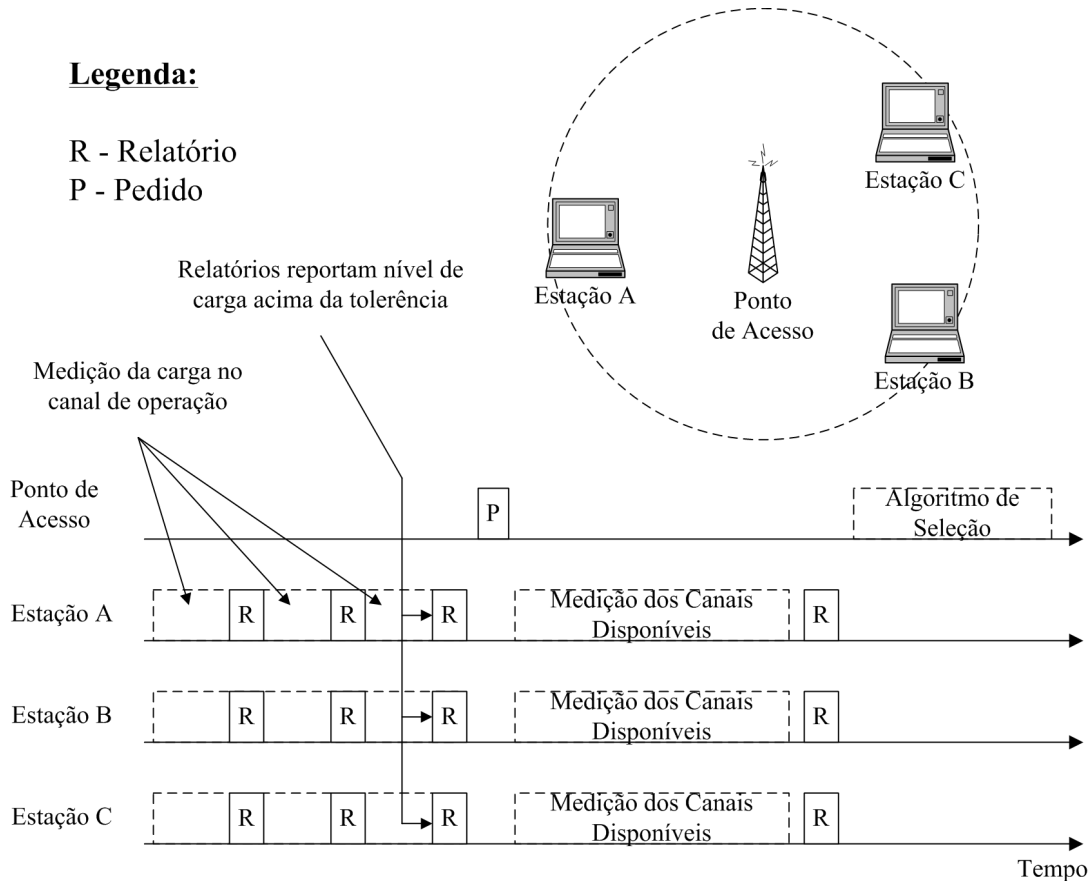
Legenda:

R - Relatório
P - Pedido

Estação C

Estação A

Ponto de Acesso

Estação B

Relatórios reportam nível de carga acima da tolerência

Medição da carga no canal de operação

Ponto de Acesso

P

Algoritmo de Seleção

Estação A

R

R

R

Medição dos Canais Disponíveis

R

Estação B

R

R

R

Medição dos Canais Disponíveis

R

Estação C

R

R

R

Medição dos Canais Disponíveis

R

Tempo